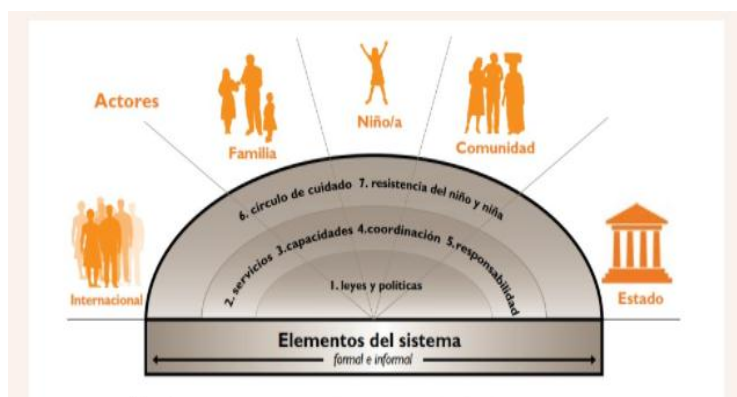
Actores

Familia

Niño/a

Comunidad

Internacional

Estado

6. circulo de cuidado 7. resistencia del niño y niña

2. servicios 3. capacidades 4. coordinación 5. responsabilidad

1. leyes y politicas

Elementos del sistema

formal e informal